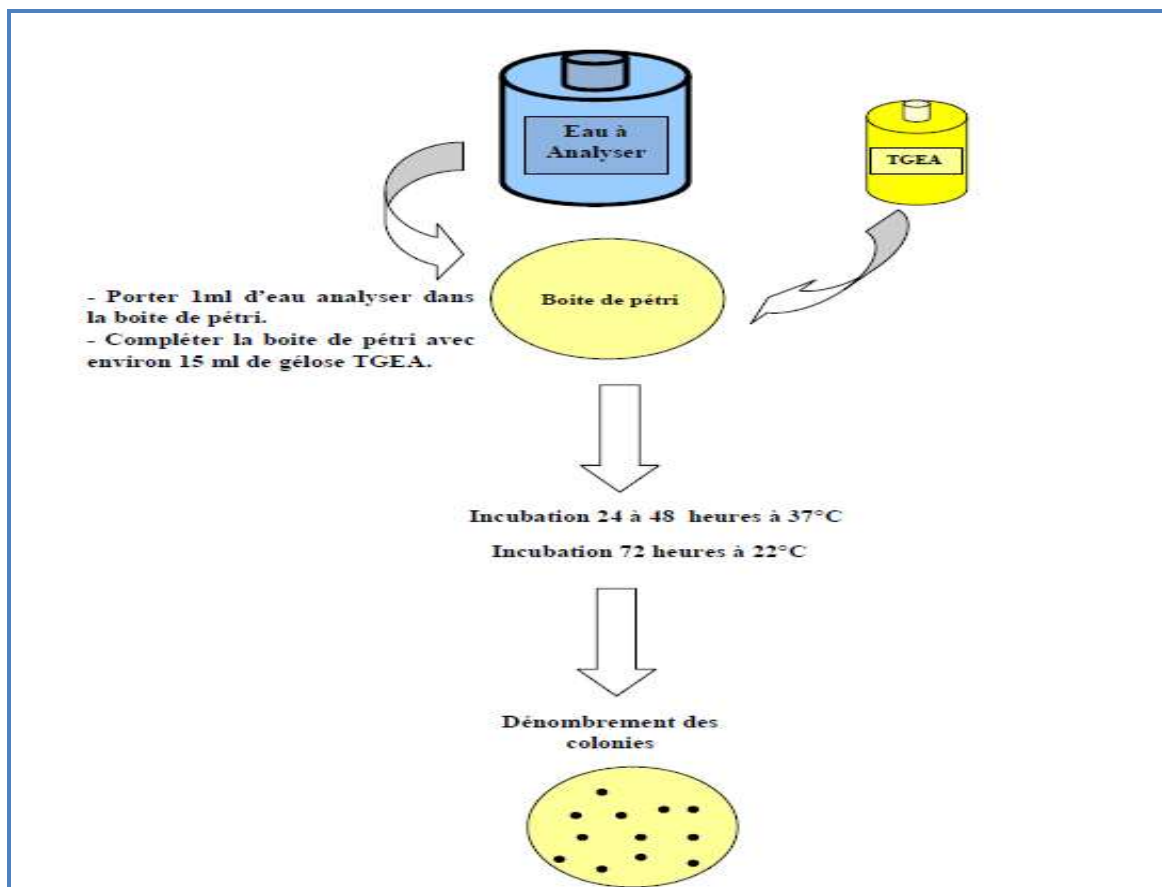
Eau à Analyser

TGEA

Boite de pétri

- Porter 1ml d'eau analyser dans la boite de pétri.
- Compléter la boite de pétri avec environ 15 ml de gélose TGEA.

Incubation 24 à 48 heures à 37°C

Incubation 72 heures à 22°C

Dénombrement des colonies